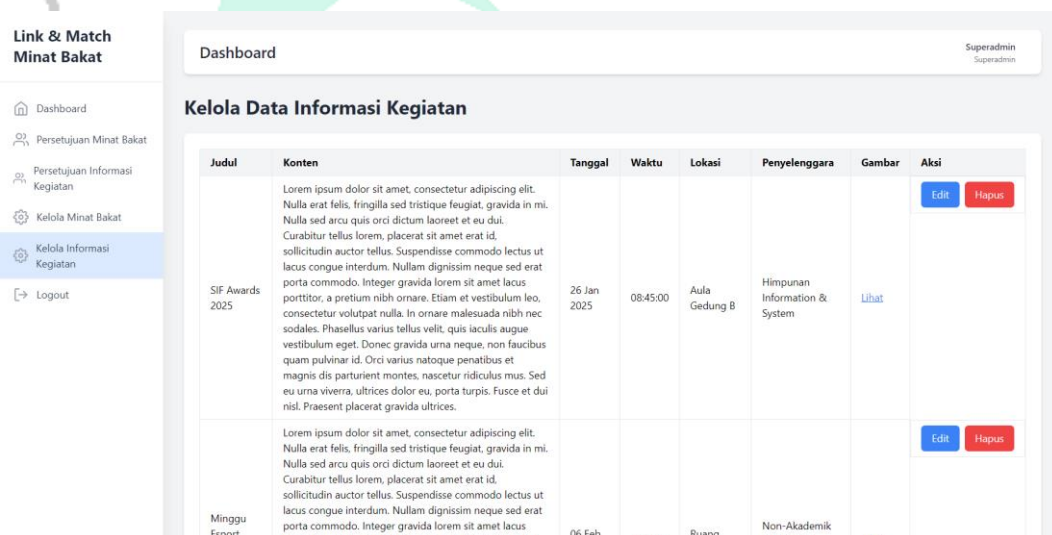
Link & Match Minat Bakat

Dashboard
Persetujuan Minat Bakat
Persetujuan Informasi Kegiatan
Kelola Minat Bakat
Kelola Informasi Kegiatan
Logout

Dashboard

Superadmin
Superadmin

Kelola Data Informasi Kegiatan

| Judul | Konten | Tanggal | Waktu | Lokasi | Penyelenggara | Gambar | Aksi |
|---|---|---|---|---|---|---|---|
| SIF Awards 2025 | Lorem ipsum dolor sit amet, consectetur adipiscing elit. Nulla erat felis, fringilla sed tristique feugiat, gravida in mi. Nulla sed arcu quis orci dictum laoreet et eu dui. Curabitur tellus lorem, placerat sit amet erat id, sollicitudin auctor tellus. Suspendisse commodo lectus ut lacus congue interdum. Nullam dignissim neque sed erat porta commodo. Integer gravida lorem sit amet lacus porttitor, a pretium nibh ornare. Etiam et vestibulum leo, consectetur volutpat nulla. In ornare malesuada nibh nec sodales. Phasellus varius tellus velit, quis iaculis augue vestibulum eget. Donec gravida urna neque, non faucibus quam pulvinar id. Orci varius natoque penatibus et magnis dis parturient montes, nascetur ridiculus mus. Sed eu urna viverra, ultrices dolor eu, porta turpis. Fusce et dui nisl. Praesent placerat gravida ultrices. | 26 Jan 2025 | 08:45:00 | Aula Gedung B | Himpunan Information & System | Lihat | Edit Hapus |
| Minggu Esport | Lorem ipsum dolor sit amet, consectetur adipiscing elit. Nulla erat felis, fringilla sed tristique feugiat, gravida in mi. Nulla sed arcu quis orci dictum laoreet et eu dui. Curabitur tellus lorem, placerat sit amet erat id, sollicitudin auctor tellus. Suspendisse commodo lectus ut lacus congue interdum. Nullam dignissim neque sed erat porta commodo. Integer gravida lorem sit amet lacus | 06 Feb | | Ruang | Non-Akademik | | Edit Hapus |